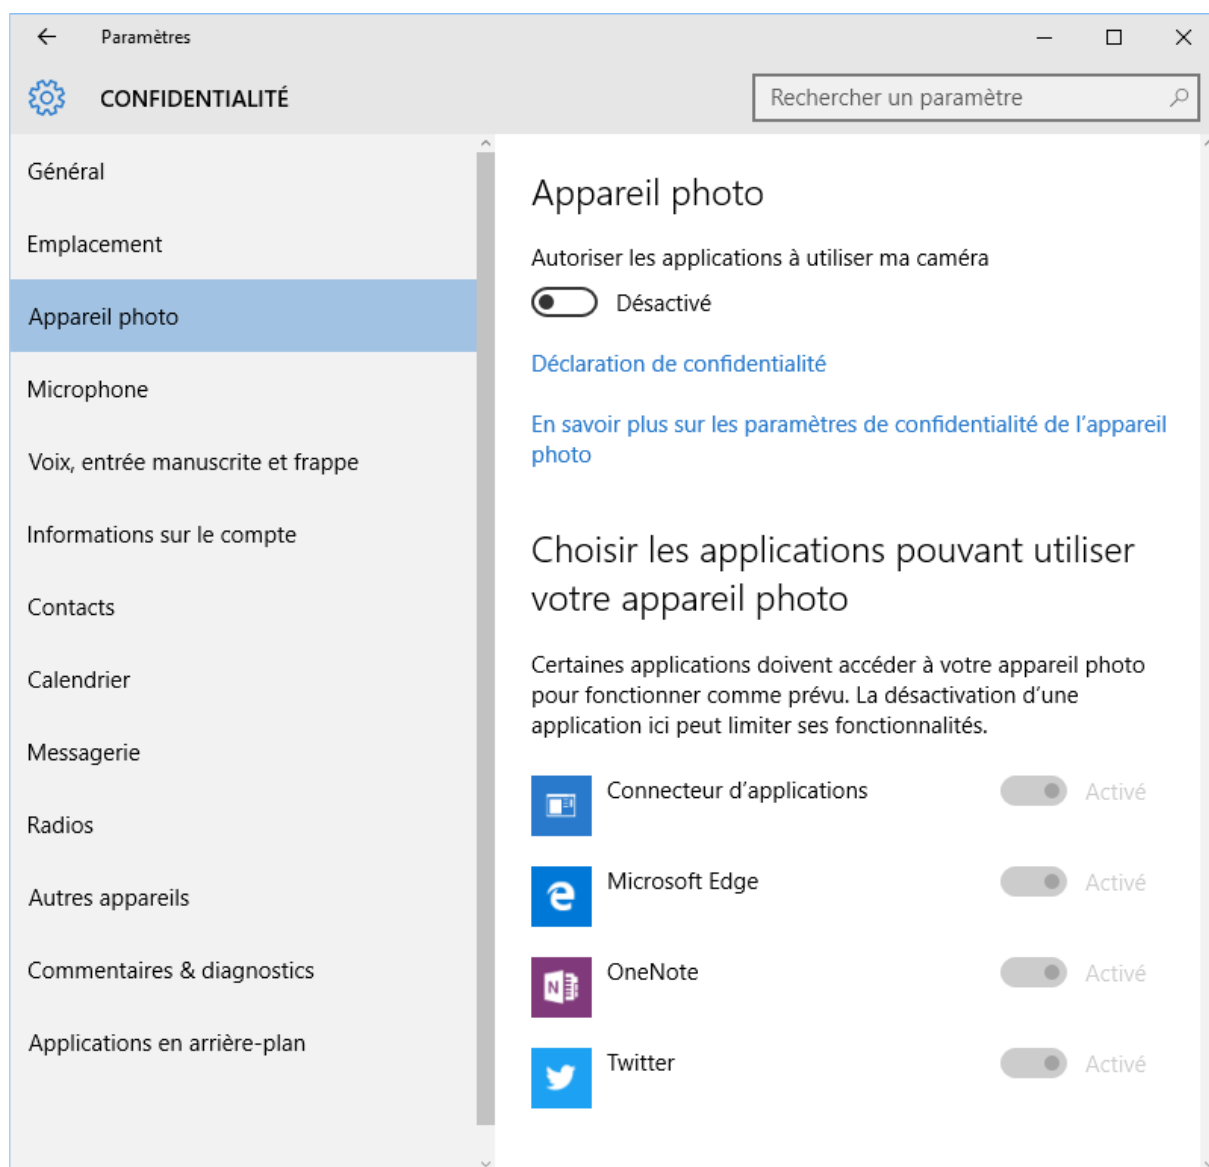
Paramètres

CONFIDENTIALITÉ

Rechercher un paramètre

Général

Emplacement

Appareil photo

Microphone

Voix, entrée manuscrite et frappe

Informations sur le compte

Contacts

Calendrier

Messagerie

Radios

Autres appareils

Commentaires & diagnostics

Applications en arrière-plan

Appareil photo

Autoriser les applications à utiliser ma caméra

Désactivé

Déclaration de confidentialité

En savoir plus sur les paramètres de confidentialité de l'appareil photo

Choisir les applications pouvant utiliser votre appareil photo

Certaines applications doivent accéder à votre appareil photo pour fonctionner comme prévu. La désactivation d'une application ici peut limiter ses fonctionnalités.

Connecteur d'applications Activé

Microsoft Edge Activé

OneNote Activé

Twitter Activé